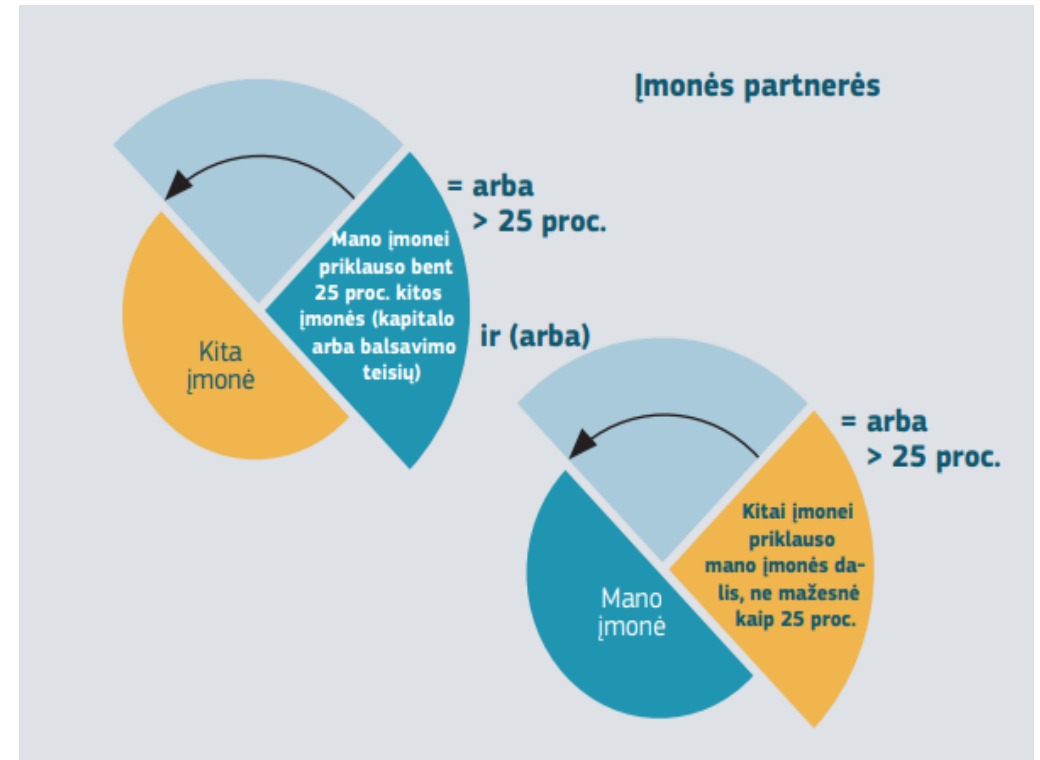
Įmonės partnerės

= arba > 25 proc.

Mano įmonei priklauso bent 25 proc. kitos įmonės (kapitalo arba balsavimo teisių)

Kita įmonė

ir (arba)

= arba > 25 proc.

Kitai įmonei priklauso mano įmonės dalis, ne mažesnė kaip 25 proc.

Mano įmonė